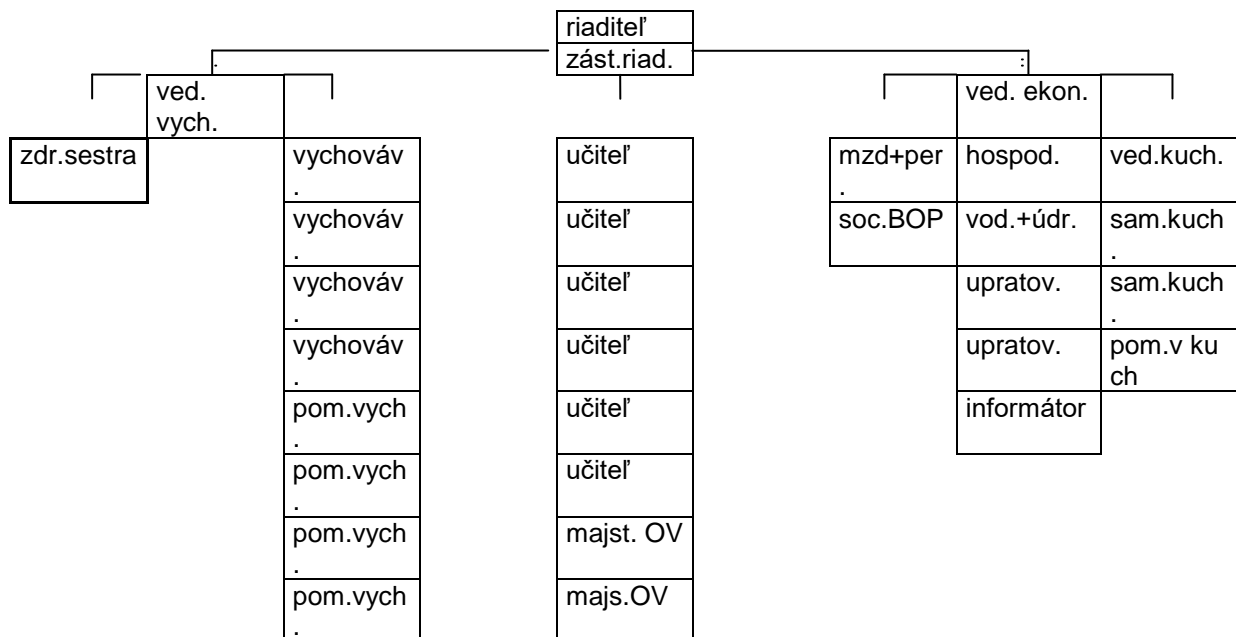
riaditeľ
zást.riad.

ved. vych.

zdr.sestra

vychováv.
vychováv.
vychováv.
vychováv.
pom.vych.
pom.vych.
pom.vych.
pom.vych.

učiteľ
učiteľ
učiteľ
učiteľ
učiteľ
učiteľ
majst. OV
majs.OV

ved. ekon.

mzd+per.
soc.BOP

hospod.
vod.+údr.
upratov.
upratov.
informátor

ved.kuch.
sam.kuch.
sam.kuch.
pom.v kuch